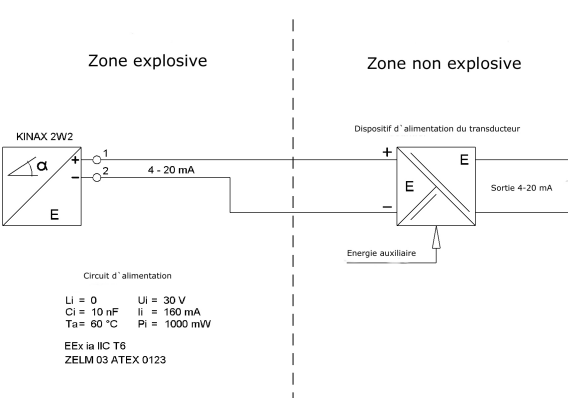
Zone explosive

Zone non explosive

KINAX 2W2

α

+

−

E

1

2

4 - 20 mA

Dispositif d`alimentation du transducteur

+

−

E

E

Sortie 4-20 mA

Energie auxiliaire

Circuit d`alimentation

Li = 0
Ci = 10 nF
Ta = 60 °C

Ui = 30 V
Ii = 160 mA
Pi = 1000 mW

EEx ia IIC T6
ZELM 03 ATEX 0123